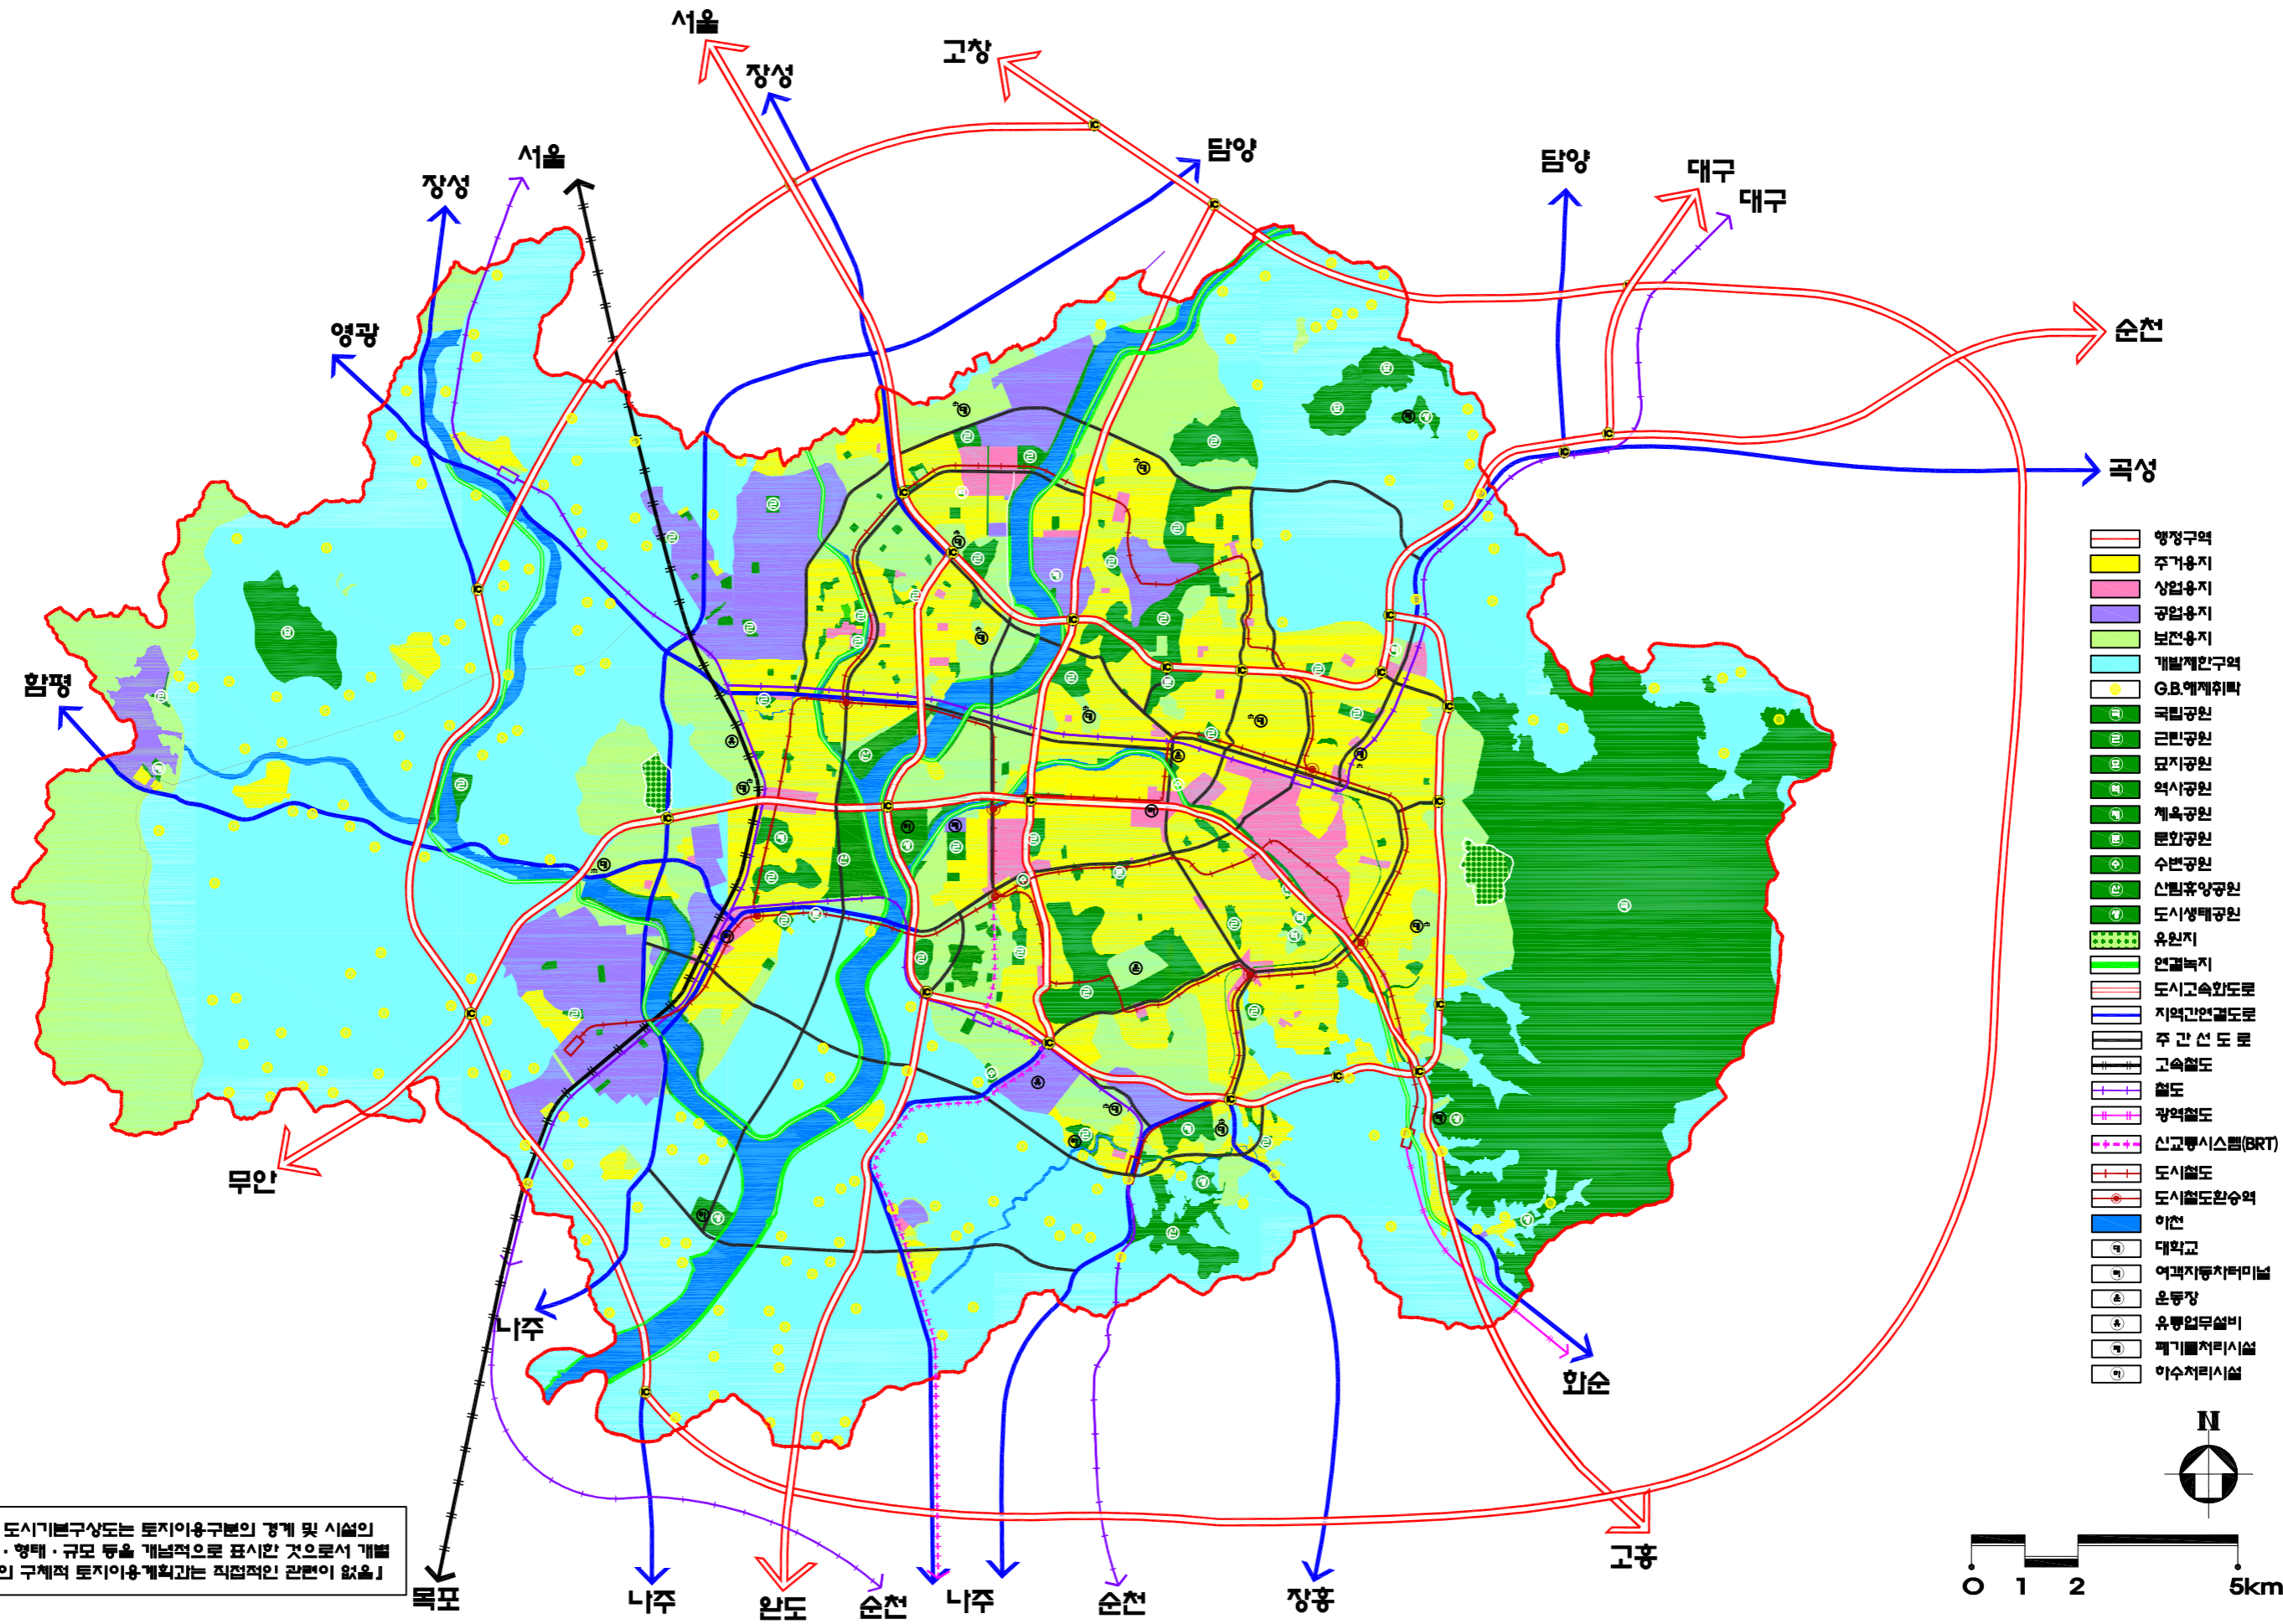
서울
장성
고창
담양
서울
장성
담양
대구
대구
영광
순천
곡성
함평
무안
나주
화순
고흥
목포
나주
완도
순천
나주
순천
장흥

행정구역
주거용지
상업용지
공업용지
보전용지
개발제한구역
G.B.해제취락
국립공원
근린공원
묘지공원
역사공원
체육공원
문화공원
수변공원
산림휴양공원
도시생태공원
유원지
연결녹지
도시고속화도로
지역간연결도로
주 간 선 도 로
고속철도
철도
광역철도
신교통시스템(BRT)
도시철도
도시철도환승역
하천
대학교
여객자동차터미널
운동장
유통업무설비
폐기물처리시설
하수처리시설

N
0 1 2 5km

도시기본구상도는 토지이용구분의 경계 및 시설의 · 형태 · 규모 등을 개념적으로 표시한 것으로서 개별 의 구체적 토지이용계획과는 직접적인 관련이 없음」